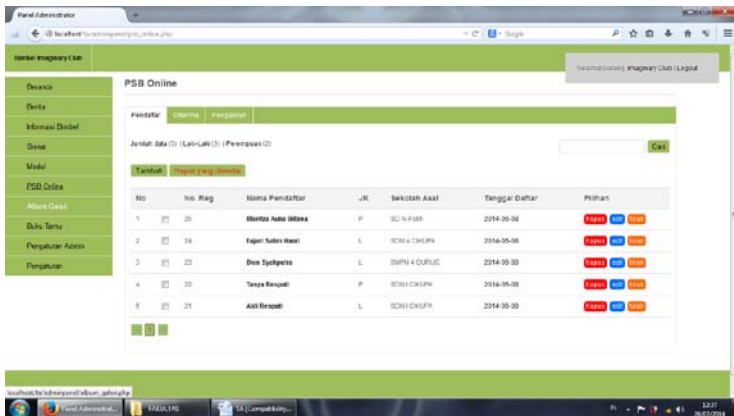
Panel Administrator

localhost/ta/adminpanel/psb_online.php

Google

Member Imaginary Club

Selamat Datang Imaginary Club | Logout

Beranda
Berita
Informasi Bimbel
Siswa
Modul
PSB Online
Album Galeri
Buku Tamu
Pengaturan Admin
Pengaturan

PSB Online

Pendaftar | Diterima | Pengaturan

Jumlah data (5) | Laki-Laki (3) | Perempuan (2)

Cari

Tambah | Hapus yang dipilih

| No | | No. Reg | Nama Pendaftar | JK | Sekolah Asal | Tanggal Daftar | Pilihan |
|---|---|---|---|---|---|---|---|
| 1 | | 25 | Meriza Ayu Ikhsa | P | SD N Pakk | 2014-05-30 | hapus edit terima |
| 2 | | 24 | Fajari Salim Hanri | L | SDN 4 CIKUPA | 2014-05-30 | hapus edit terima |
| 3 | | 23 | Den Syahputra | L | SMPN 4 CURUG | 2014-05-30 | hapus edit terima |
| 4 | | 22 | Tasya Respati | P | SDN I CIKUPA | 2014-05-30 | hapus edit terima |
| 5 | | 21 | Aldi Respati | L | SDN I CIKUPA | 2014-05-30 | hapus edit terima |

1

localhost/ta/adminpanel/album_galeri.php

Panel Administrat... | FAKULTAS | TA [Compatibility...

12:37
26/07/2014